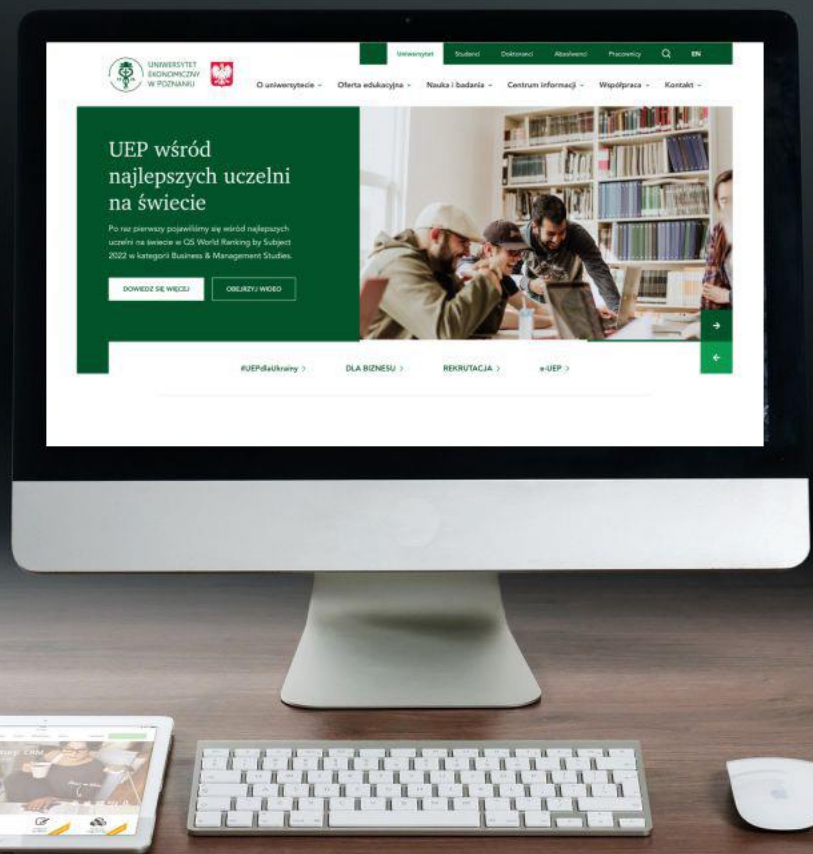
UNIWERSYTET EKONOMICZNY W POZNANIU

Uniwersytet Studenci Doktoranci Absolwenci Pracownicy EN

O uniwersytecie Oferta edukacyjna Nauka i badania Centrum informacji Współpraca Kontakt

UEP wśród najlepszych uczelni na świecie

Po raz pierwszy pojawiliśmy się wśród najlepszych uczelni na świecie w QS World Ranking by Subject 2022 w kategorii Business & Management Studies.

DOWIEDZ SIĘ WIĘCEJ OBEJRZYJ WIDEO

#UEPdlaUkrainy > DLA BIZNESU > REKRUTACJA > e-UEP >